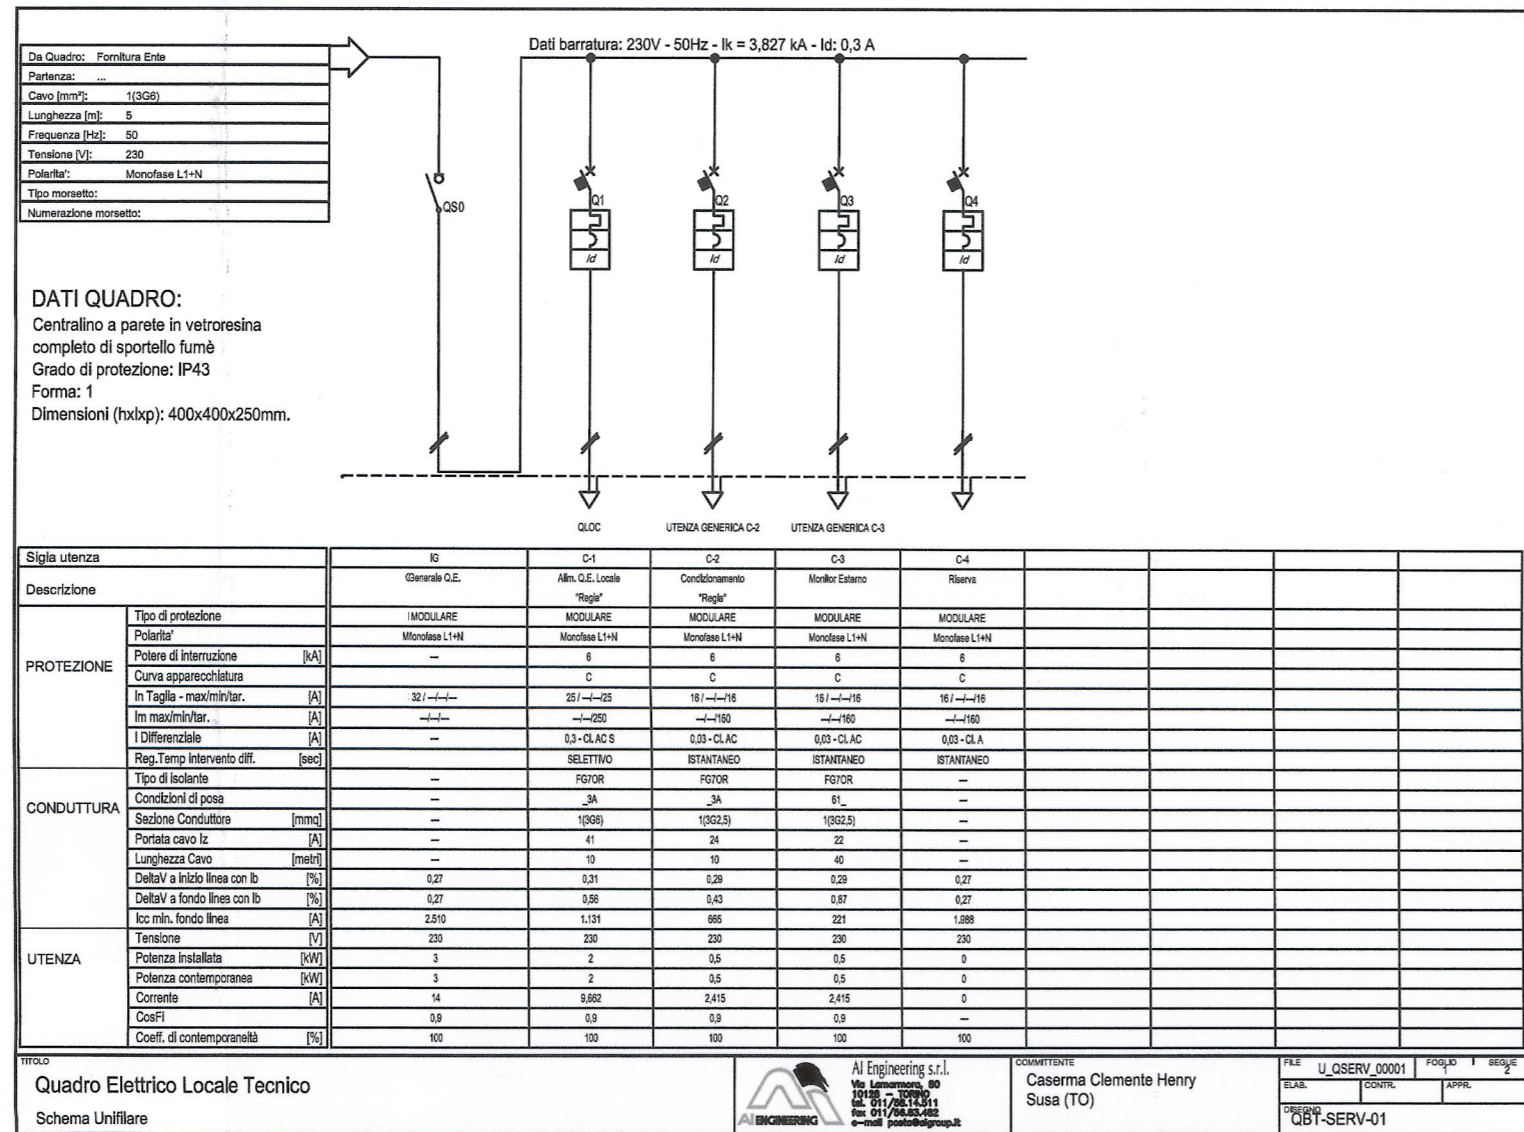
| Da Quadro: | Fornitura Ente |
|---|---|
| Partenza: | ... |
| Cavo [mm²]: | 1(3G6) |
| Lunghezza [m]: | 5 |
| Frequenza [Hz]: | 50 |
| Tensione [V]: | 230 |
| Polarita': | Monofase L1+N |
| Tipo morsetto: | |
| Numerazione morsetto: | |

Dati barratura: 230V - 50Hz - Ik = 3,827 kA - Id: 0,3 A

QS0

Q1 Id

Q2 Id

Q3 Id

Q4 Id

DATI QUADRO:
Centralino a parete in vetroresina completo di sportello fumè
Grado di protezione: IP43
Forma: 1
Dimensioni (hxlxp): 400x400x250mm.

QLOC

UTENZA GENERICA C-2

UTENZA GENERICA C-3

| Sigla utenza | | | IG | C-1 | C-2 | C-3 | C-4 | | | | |
|---|---|---|---|---|---|---|---|---|---|---|---|
| Descrizione | | | Generale Q.E. | Alim. Q.E. Locale "Regia" | Condizionamento "Regia" | Monitor Esterno | Riserva | | | | |
| PROTEZIONE | Tipo di protezione | | MODULARE | MODULARE | MODULARE | MODULARE | MODULARE | | | | |
| | Polarita' | | Monofase L1+N | Monofase L1+N | Monofase L1+N | Monofase L1+N | Monofase L1+N | | | | |
| | Potere di interruzione | [kA] | — | 6 | 6 | 6 | 6 | | | | |
| | Curva apparecchiatura | | | C | C | C | C | | | | |
| | In Taglia - max/min/tar. | [A] | 32 / —/—/— | 25 / —/—/25 | 16 / —/—/16 | 16 / —/—/16 | 16 / —/—/16 | | | | |
| | Im max/min/tar. | [A] | —/—/— | —/—/250 | —/—/160 | —/—/160 | —/—/160 | | | | |
| | I Differenziale | [A] | — | 0,3 - Cl. AC S | 0,03 - Cl. AC | 0,03 - Cl. AC | 0,03 - Cl. A | | | | |
| | Reg.Temp intervento diff. | [sec] | | SELETTIVO | ISTANTANEO | ISTANTANEO | ISTANTANEO | | | | |
| CONDUTTURA | Tipo di isolante | | — | FG7OR | FG7OR | FG7OR | — | | | | |
| | Condizioni di posa | | — | _3A | _3A | 61_ | — | | | | |
| | Sezione Conduttore | [mmq] | — | 1(3G6) | 1(3G2,5) | 1(3G2,5) | — | | | | |
| | Portata cavo Iz | [A] | — | 41 | 24 | 22 | — | | | | |
| | Lunghezza Cavo | [metri] | — | 10 | 10 | 40 | — | | | | |
| | DeltaV a inizio linea con Ib | [%] | 0,27 | 0,31 | 0,29 | 0,29 | 0,27 | | | | |
| | DeltaV a fondo linea con Ib | [%] | 0,27 | 0,56 | 0,43 | 0,87 | 0,27 | | | | |
| | Icc min. fondo linea | [A] | 2.510 | 1.131 | 665 | 221 | 1.988 | | | | |
| UTENZA | Tensione | [V] | 230 | 230 | 230 | 230 | 230 | | | | |
| | Potenza installata | [kW] | 3 | 2 | 0,5 | 0,5 | 0 | | | | |
| | Potenza contemporanea | [kW] | 3 | 2 | 0,5 | 0,5 | 0 | | | | |
| | Corrente | [A] | 14 | 9,662 | 2,415 | 2,415 | 0 | | | | |
| | CosFi | | 0,9 | 0,9 | 0,9 | 0,9 | — | | | | |
| | Coeff. di contemporaneità | [%] | 100 | 100 | 100 | 100 | 100 | | | | |

TITOLO
Quadro Elettrico Locale Tecnico
Schema Unifilare

AI ENGINEERING
AI Engineering s.r.l.
Via Lamarmora, 80
10128 — TORINO
tel. 011/58.14.511
fax 011/58.63.482
e-mail posta@aigroup.it

COMMITTENTE
Caserma Clemente Henry
Susa (TO)

FILE U_QSERV_00001 FOGLIO 1 SEGUE 2
ELAB. CONTR. APPR.
DISEGNO QBT-SERV-01